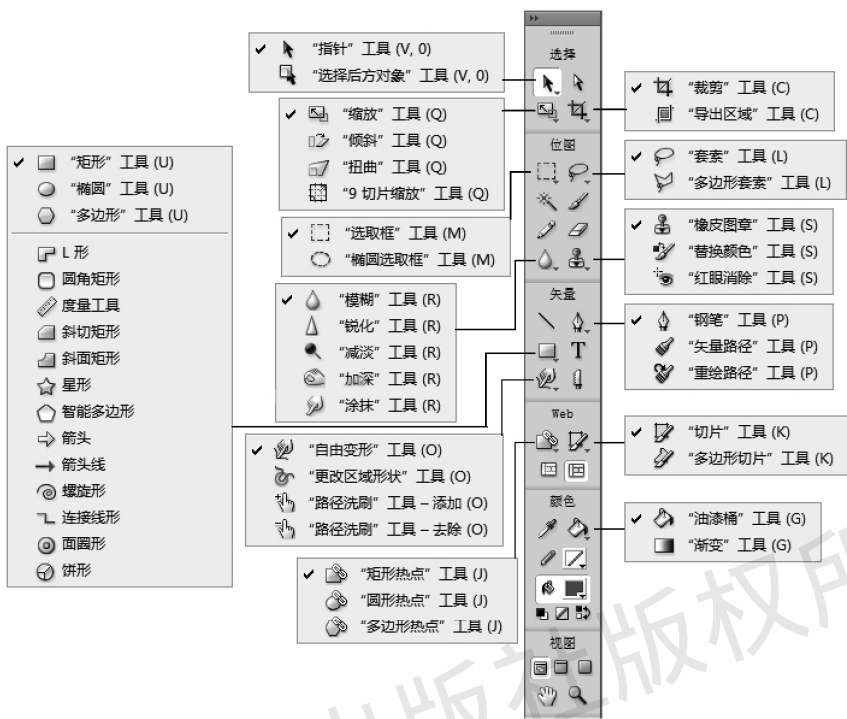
选择

✓ "指针" 工具 (V, 0)
"选择后方对象" 工具 (V, 0)

✓ "裁剪" 工具 (C)
"导出区域" 工具 (C)

✓ "缩放" 工具 (Q)
"倾斜" 工具 (Q)
"扭曲" 工具 (Q)
"9 切片缩放" 工具 (Q)

位图

✓ "套索" 工具 (L)
"多边形套索" 工具 (L)

✓ "矩形" 工具 (U)
"椭圆" 工具 (U)
"多边形" 工具 (U)

L 形
圆角矩形
度量工具
斜切矩形
斜面矩形
星形
智能多边形
箭头
箭头线
螺旋形
连接线形
面圆形
饼形

✓ "选取框" 工具 (M)
"椭圆选取框" 工具 (M)

✓ "橡皮图章" 工具 (S)
"替换颜色" 工具 (S)
"红眼消除" 工具 (S)

矢量

✓ "模糊" 工具 (R)
"锐化" 工具 (R)
"减淡" 工具 (R)
"加深" 工具 (R)
"涂抹" 工具 (R)

✓ "钢笔" 工具 (P)
"矢量路径" 工具 (P)
"重绘路径" 工具 (P)

T

Web

✓ "自由变形" 工具 (O)
"更改区域形状" 工具 (O)
"路径洗刷" 工具 – 添加 (O)
"路径洗刷" 工具 – 去除 (O)

✓ "切片" 工具 (K)
"多边形切片" 工具 (K)

颜色

✓ "油漆桶" 工具 (G)
"渐变" 工具 (G)

✓ "矩形热点" 工具 (J)
"圆形热点" 工具 (J)
"多边形热点" 工具 (J)

视图

出版社版权所